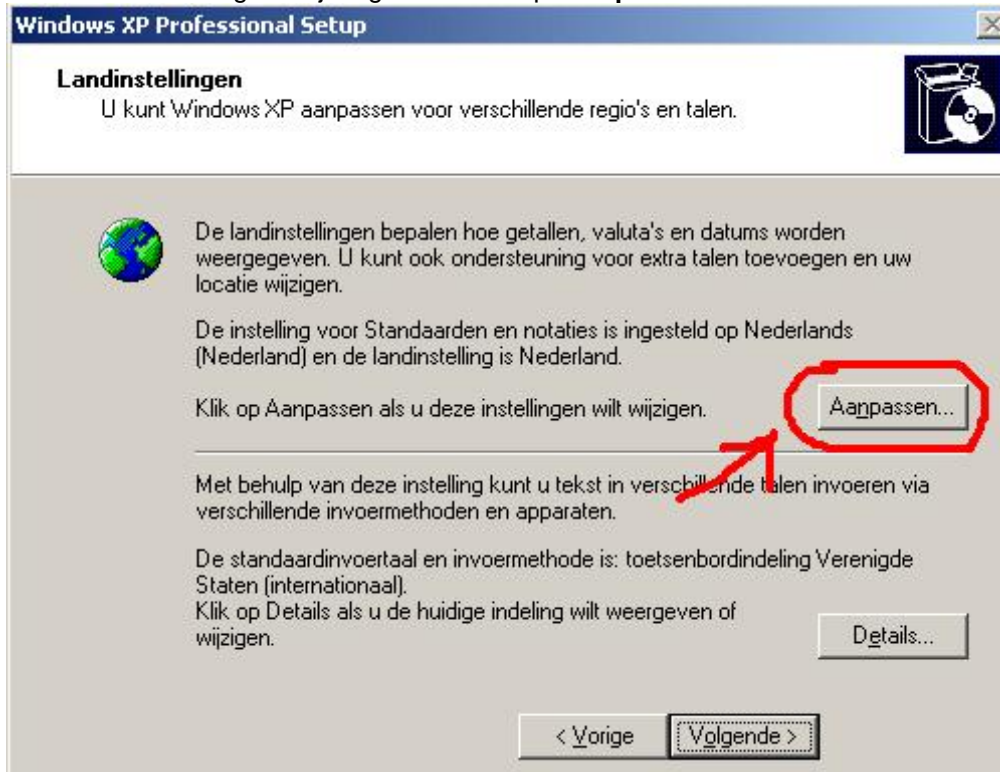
Windows XP Professional Setup

Landinstellingen
U kunt Windows XP aanpassen voor verschillende regio's en talen.

De landinstellingen bepalen hoe getallen, valuta's en datums worden weergegeven. U kunt ook ondersteuning voor extra talen toevoegen en uw locatie wijzigen.

De instelling voor Standaarden en notaties is ingesteld op Nederlands (Nederland) en de landinstelling is Nederland.

Klik op Aanpassen als u deze instellingen wilt wijzigen.

Aanpassen...

Met behulp van deze instelling kunt u tekst in verschillende talen invoeren via verschillende invoermethoden en apparaten.

De standaardinvoertaal en invoermethode is: toetsenbordindeling Verenigde Staten (internationaal).
Klik op Details als u de huidige indeling wilt weergeven of wijzigen.

Details...

< Vorige

Volgende >